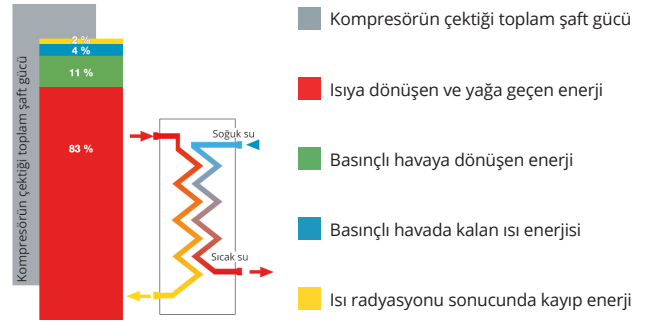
Kompresörün çektiği toplam şaft gücü

2 %
4 %
11 %
83 %

Soğuk su
Sıcak su

Kompresörün çektiği toplam şaft gücü

Isıya dönüşen ve yağa geçen enerji

Basınçlı havaya dönüşen enerji

Basınçlı havada kalan ısı enerjisi

Isı radyasyonu sonucunda kayıp enerji